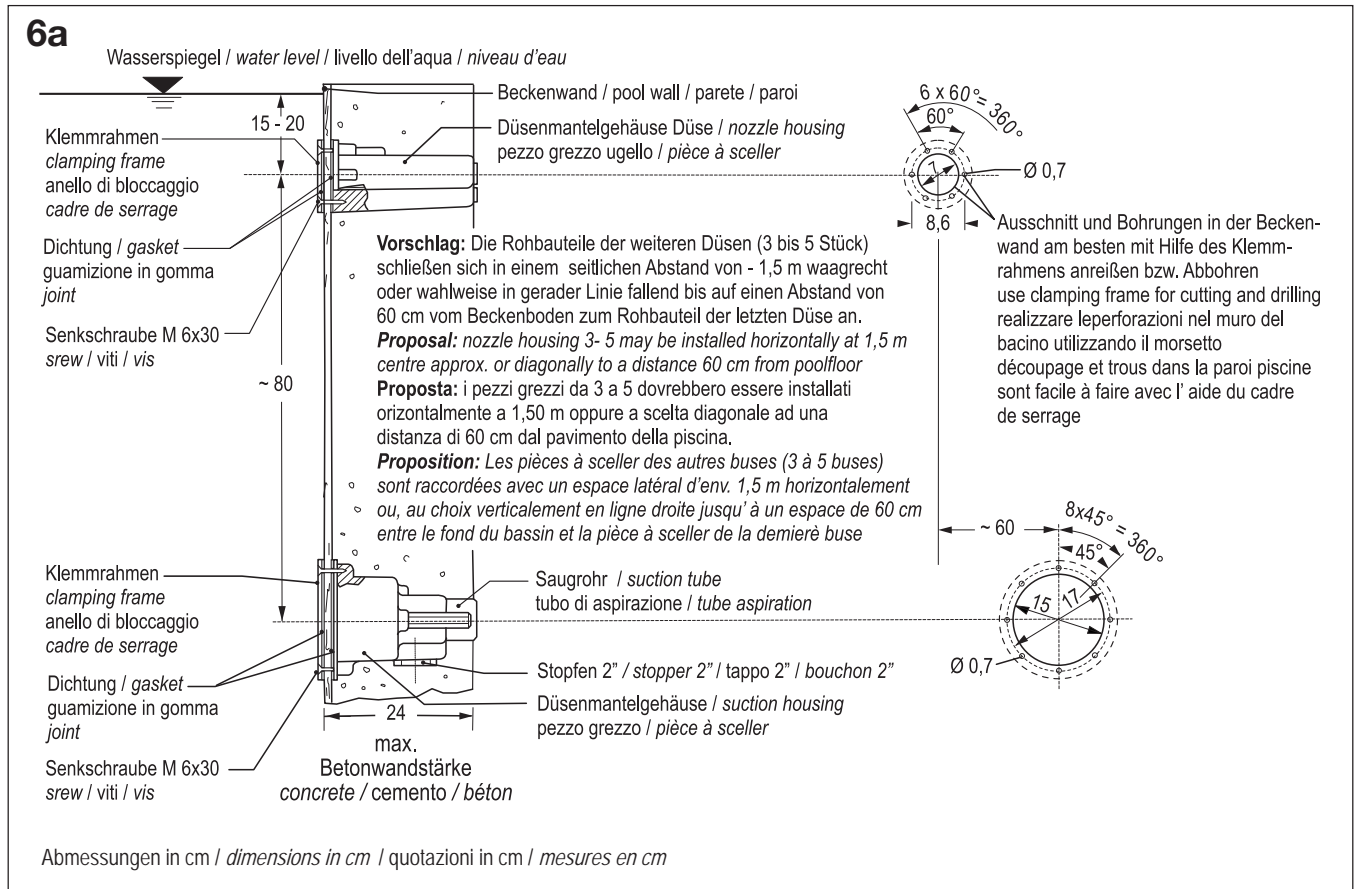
6a

Wasserspiegel / water level / livello dell'aqua / niveau d'eau

15 - 20

Klemmrahmen clamping frame anello di bloccaggio cadre de serrage

Dichtung / gasket guamizione in gomma joint

Senkschraube M 6x30 srew / viti / vis

~ 80

Beckenwand / pool wall / parete / paroi

Düsenmantelgehäuse Düse / nozzle housing pezzo grezzo ugello / pièce à sceller

$6 \times 60° = 360°$

60°

Ø 0,7

7

8,6

Ausschnitt und Bohrungen in der Beckenwand am besten mit Hilfe des Klemmrahmens anreißen bzw. Abbohren
use clamping frame for cutting and drilling
realizzare leperforazioni nel muro del bacino utilizzando il morsetto
découpage et trous dans la paroi piscine sont facile à faire avec l' aide du cadre de serrage

Vorschlag: Die Rohbauteile der weiteren Düsen (3 bis 5 Stück) schließen sich in einem seitlichen Abstand von - 1,5 m waagrecht oder wahlweise in gerader Linie fallend bis auf einen Abstand von 60 cm vom Beckenboden zum Rohbauteil der letzten Düse an.
Proposal: nozzle housing 3- 5 may be installed horizontally at 1,5 m centre approx. or diagonally to a distance 60 cm from poolfloor
Proposta: i pezzi grezzi da 3 a 5 dovrebbero essere installati orizontalmente a 1,50 m oppure a scelta diagonale ad una distanza di 60 cm dal pavimento della piscina.
Proposition: Les pièces à sceller des autres buses (3 à 5 buses) sont raccordées avec un espace latéral d'env. 1,5 m horizontalement ou, au choix verticalement en ligne droite jusqu' à un espace de 60 cm entre le fond du bassin et la pièce à sceller de la demierè buse

~ 60

$8x45° = 360°$

45°

15

17

Ø 0,7

Klemmrahmen clamping frame anello di bloccaggio cadre de serrage

Dichtung / gasket guamizione in gomma joint

Senkschraube M 6x30 srew / viti / vis

Saugrohr / suction tube tubo di aspirazione / tube aspiration

Stopfen 2" / stopper 2" / tappo 2" / bouchon 2"

Düsenmantelgehäuse / suction housing pezzo grezzo / pièce à sceller

24

max. Betonwandstärke concrete / cemento / béton

Abmessungen in cm / dimensions in cm / quotazioni in cm / mesures en cm